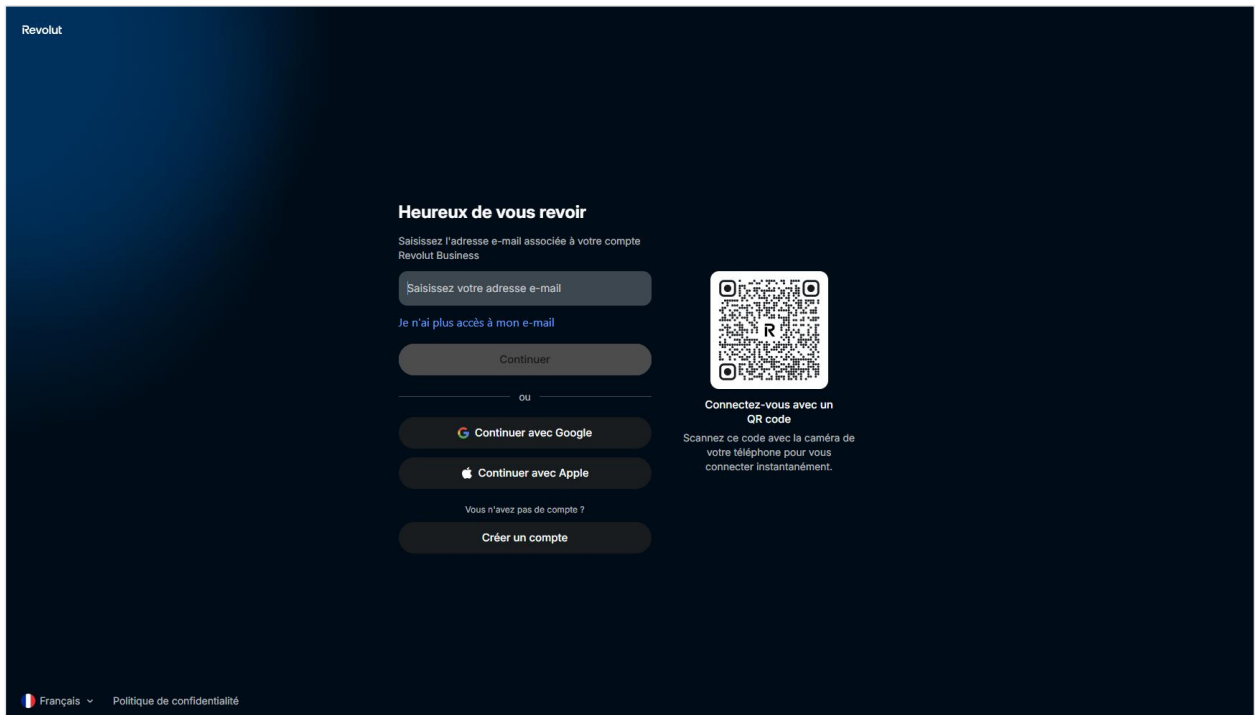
Revolut

Heureux de vous revoir

Saisissez l'adresse e-mail associée à votre compte Revolut Business

Saisissez votre adresse e-mail

Je n'ai plus accès à mon e-mail

Continuer

ou

Continuer avec Google

Continuer avec Apple

Vous n'avez pas de compte ?

Créer un compte

R

Connectez-vous avec un QR code

Scannez ce code avec la caméra de votre téléphone pour vous connecter instantanément.

Français

Politique de confidentialité